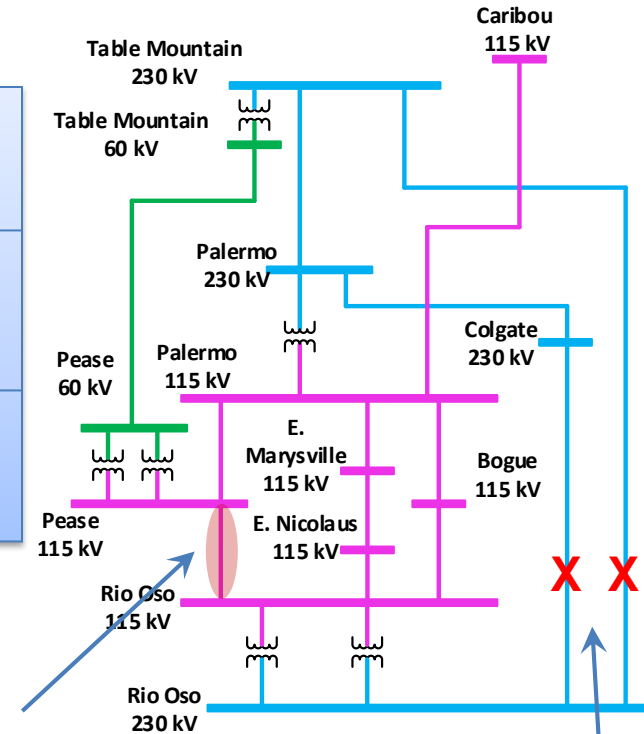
Caribou 115 kV

Table Mountain 230 kV

Table Mountain 60 kV

Palermo 230 kV

Colgate 230 kV

Pease 60 kV

Palermo 115 kV

E. Marysville 115 kV

Bogue 115 kV

E. Nicolaus 115 kV

Pease 115 kV

Rio Oso 115 kV

X X

Rio Oso 230 kV